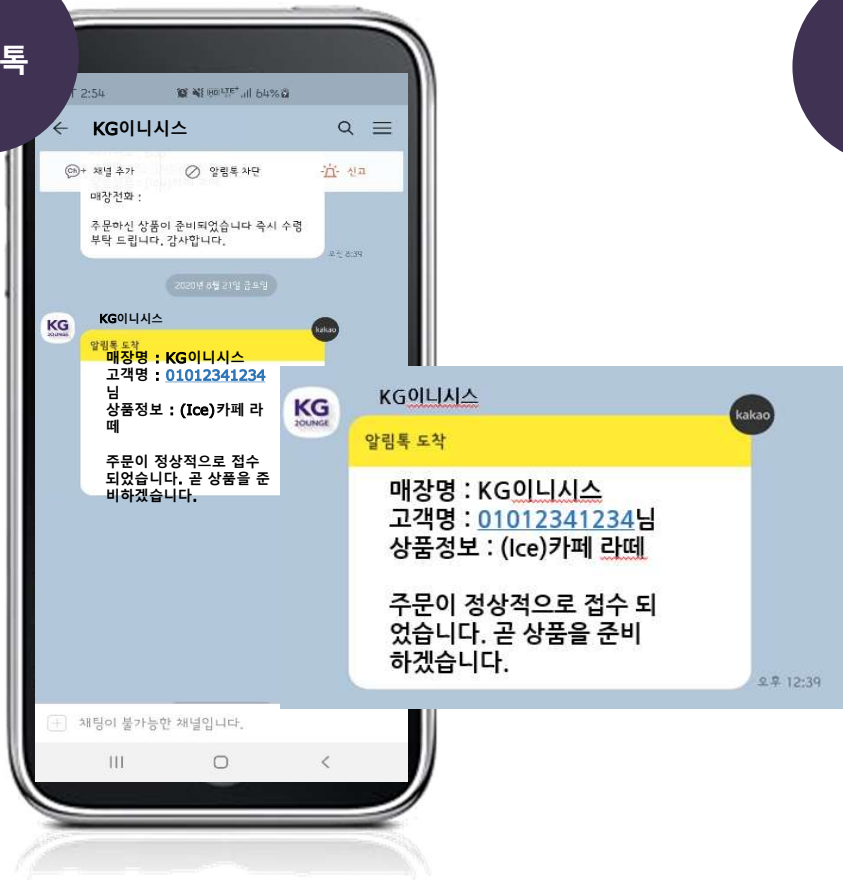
톡

T 2:54 64%

KG이니시스

채널 추가 알림톡 차단 신고

매장전화 :

주문하신 상품이 준비되었습니다 즉시 수령 부탁 드립니다. 감사합니다.

오전 8:39

2020년 8월 21일 금요일

KG

KG이니시스

kakao

알림톡 도착

매장명 : KG이니시스
고객명 : 01012341234님
상품정보 : (Ice)카페 라떼

주문이 정상적으로 접수 되었습니다. 곧 상품을 준비하겠습니다.

채팅이 불가능한 채널입니다.

KG
2OUNGE

KG이니시스

kakao

알림톡 도착

매장명 : KG이니시스
고객명 : 01012341234님
상품정보 : (Ice)카페 라떼

주문이 정상적으로 접수 되었습니다. 곧 상품을 준비하겠습니다.

오후 12:39